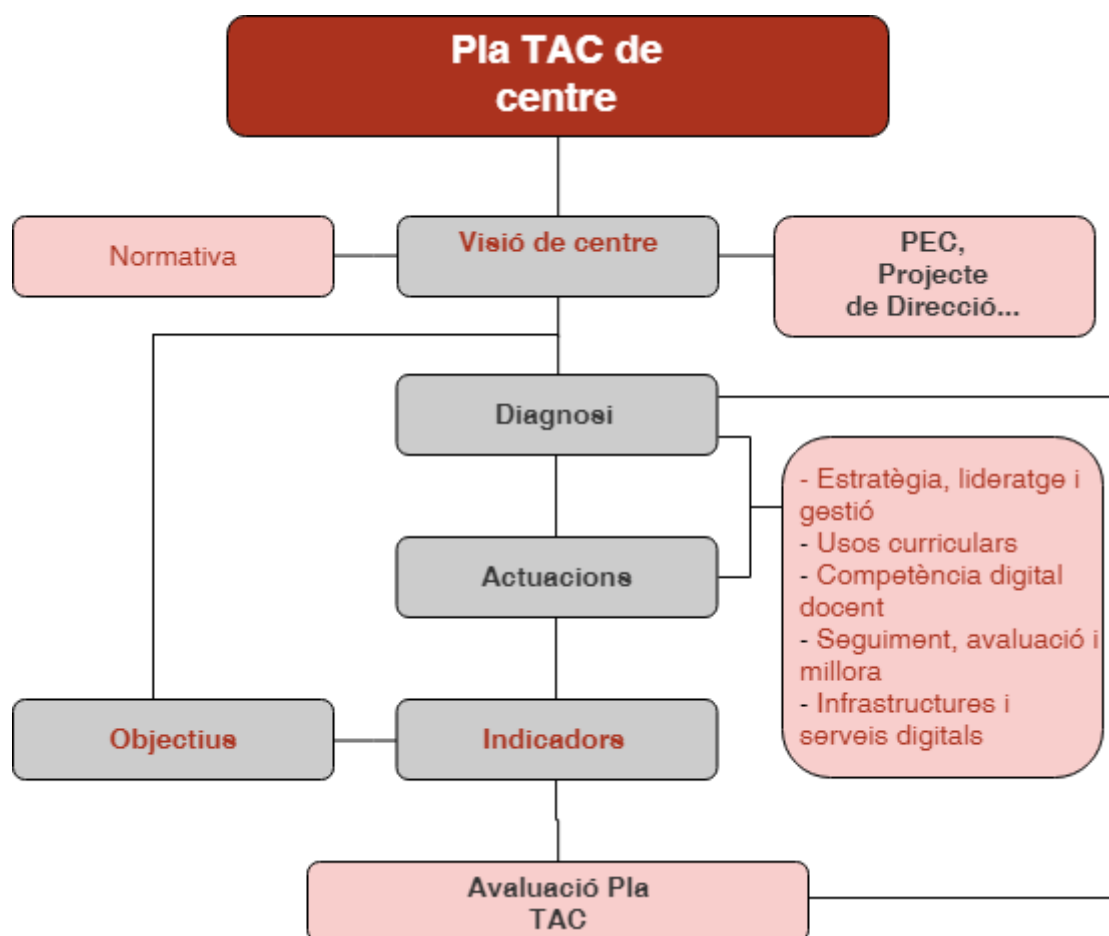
Pla TAC de centre

Normativa

Visió de centre

PEC, Projecte de Direcció...

Diagnosi

- Estratègia, lideratge i gestió
- Usos curriculars
- Competència digital docent
- Seguiment, avaluació i millora
- Infrastructures i serveis digitals

Actuacions

Objectius

Indicadors

Avaluació Pla TAC